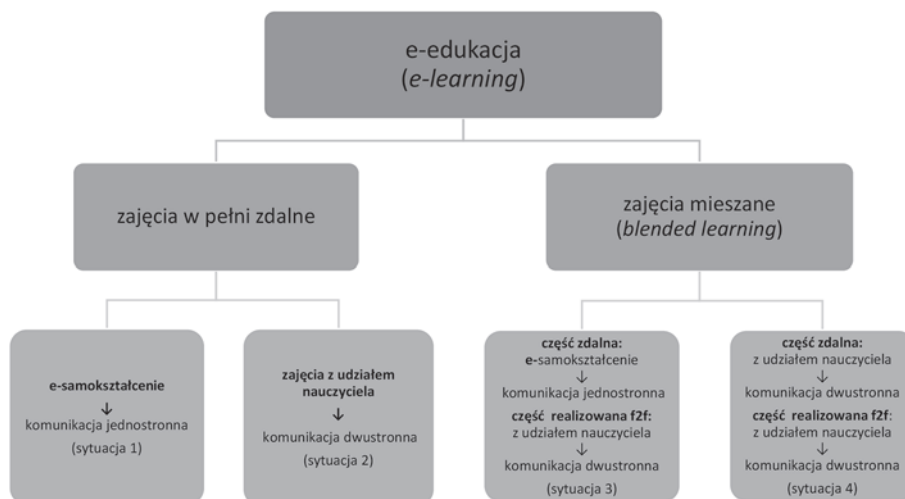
e-edukacja
(*e-learning*)

zajęcia w pełni zdalne

zajęcia mieszane
(*blended learning*)

**e-samokształcenie**
↓
komunikacja jednostronna
(sytuacja 1)

**zajęcia z udziałem nauczyciela**
↓
komunikacja dwustronna
(sytuacja 2)

**część zdalna:**
**e**-samokształcenie
↓
komunikacja jednostronna
**część realizowana f2f:**
z udziałem nauczyciela
↓
komunikacja dwustronna
(sytuacja 3)

**część zdalna:**
z udziałem nauczyciela
↓
komunikacja dwustronna
**część realizowana f2f:**
z udziałem nauczyciela
↓
komunikacja dwustronna
(sytuacja 4)